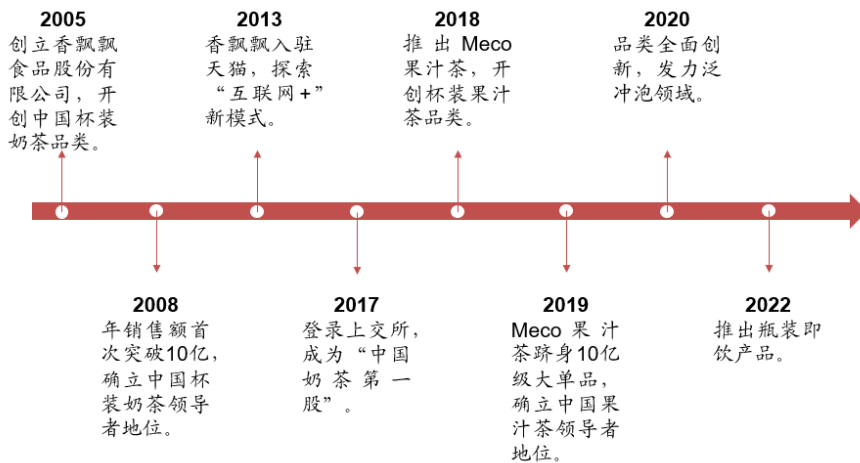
2005
创立香飘飘食品股份有限公司，开创中国杯装奶茶品类。

2013
香飘飘入驻天猫，探索“互联网+”新模式。

2018
推出Meco果汁茶，开创杯装果汁茶品类。

2020
品类全面创新，发力泛冲泡领域。

2008
年销售额首次突破10亿，确立中国杯装奶茶领导者地位。

2017
登录上交所，成为“中国奶茶第一股”。

2019
Meco果汁茶跻身10亿级大单品，确立中国果汁茶领导者地位。

2022
推出瓶装即饮产品。